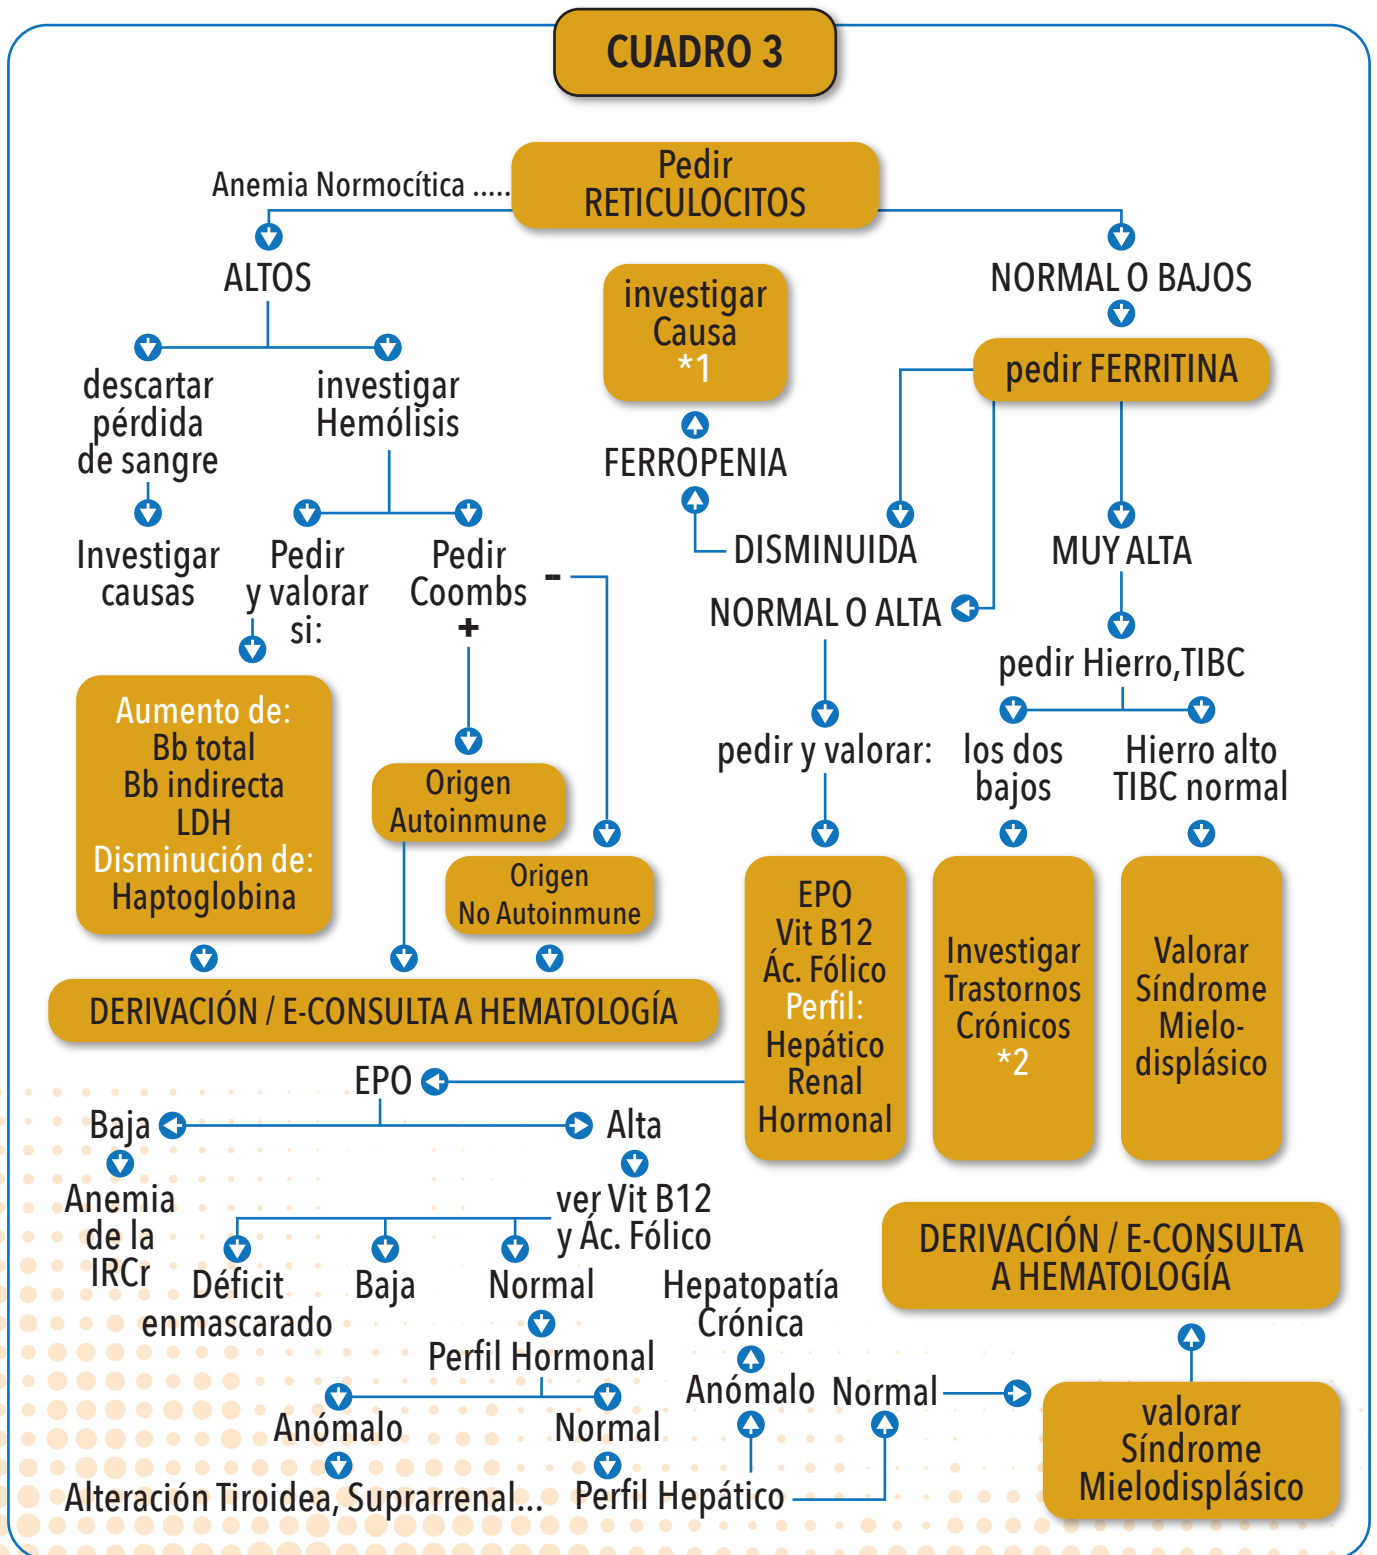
CUADRO 3

Anemia Normocítica .....

Pedir RETICULOCITOS

ALTOS

NORMAL O BAJOS

investigar Causa *1

descartar pérdida de sangre

investigar Hemólisis

pedir FERRITINA

FERROPENIA

Investigar causas

Pedir y valorar si:

Pedir Coombs

-

+

DISMINUIDA

MUY ALTA

NORMAL O ALTA

pedir Hierro,TIBC

Aumento de:
Bb total
Bb indirecta
LDH
Disminución de:
Haptoglobina

Origen Autoinmune

Origen No Autoinmune

pedir y valorar:

los dos bajos

Hierro alto TIBC normal

EPO
Vit B12
Ác. Fólico
Perfil:
Hepático
Renal
Hormonal

Investigar Trastornos Crónicos *2

Valorar Síndrome Mielodisplásico

DERIVACIÓN / E-CONSULTA A HEMATOLOGÍA

EPO

Baja

Alta

Anemia de la IRCr

ver Vit B12 y Ác. Fólico

Déficit enmascarado

Baja

Normal

Hepatopatía Crónica

DERIVACIÓN / E-CONSULTA A HEMATOLOGÍA

Perfil Hormonal

Anómalo

Normal

Anómalo

Normal

valorar Síndrome Mielodisplásico

Alteración Tiroidea, Suprarrenal...

Perfil Hepático